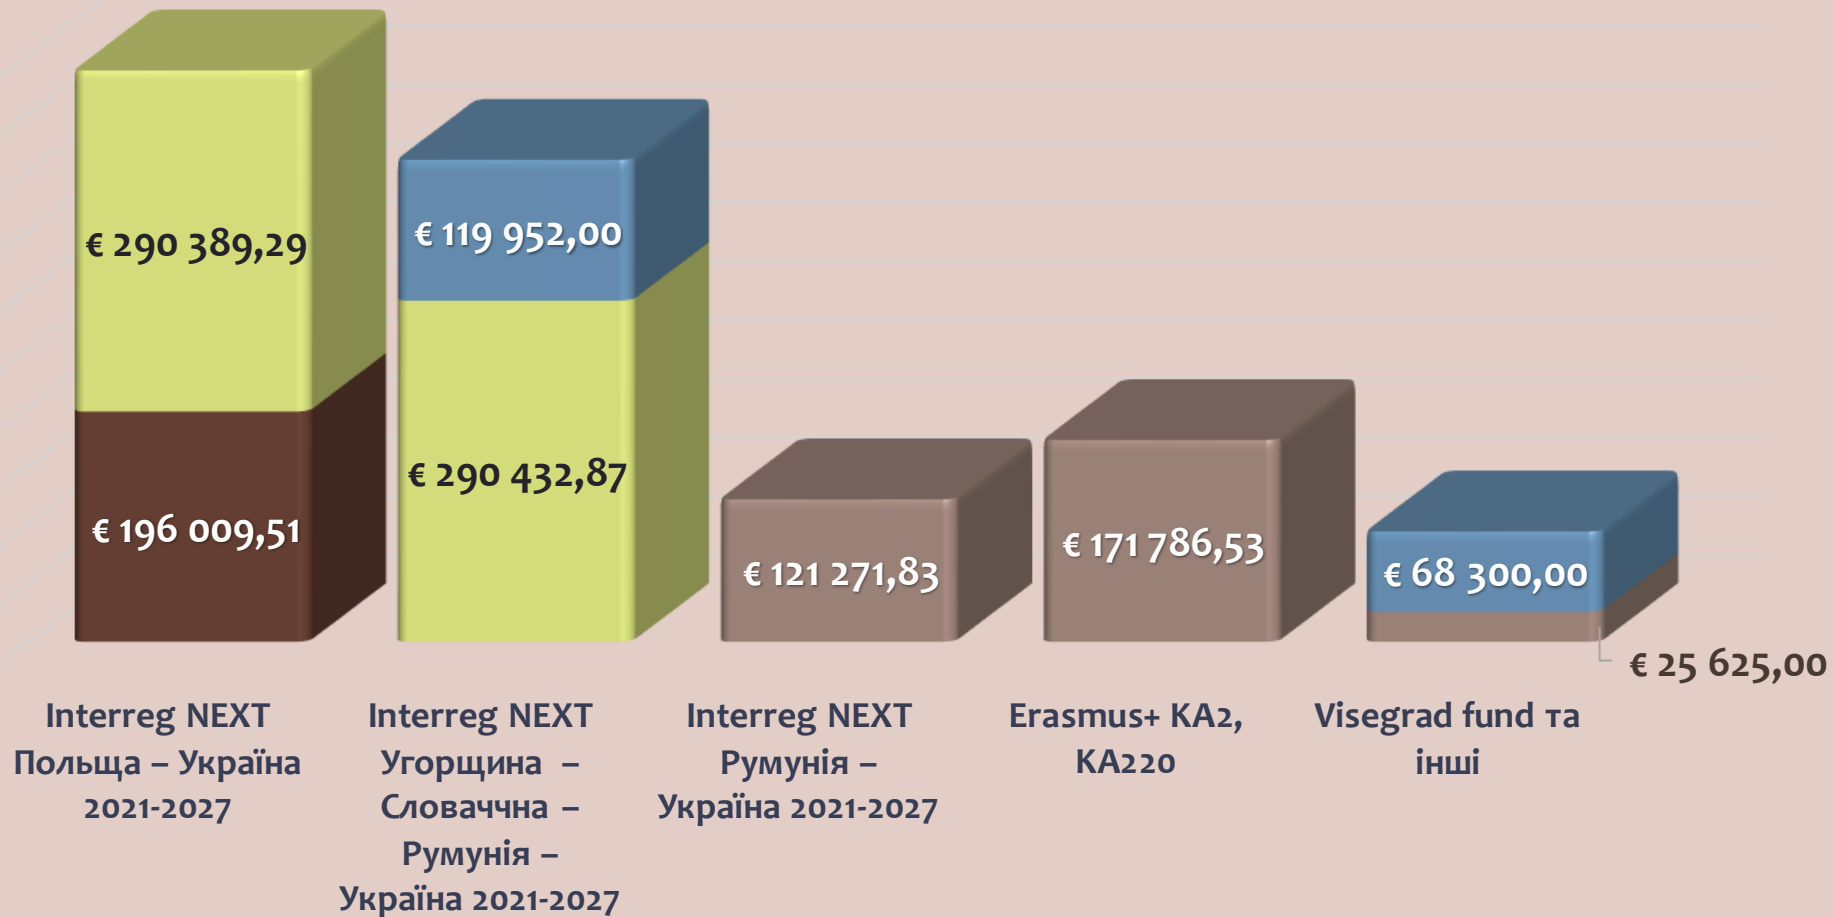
€ 290 389,29

€ 196 009,51

€ 119 952,00

€ 290 432,87

€ 121 271,83

€ 171 786,53

€ 68 300,00

€ 25 625,00

Interreg NEXT Польща – Україна 2021-2027

Interreg NEXT Угорщина – Словаччна – Румунія – Україна 2021-2027

Interreg NEXT Румунія – Україна 2021-2027

Erasmus+ KA2, KA220

Visegrad fund та інші